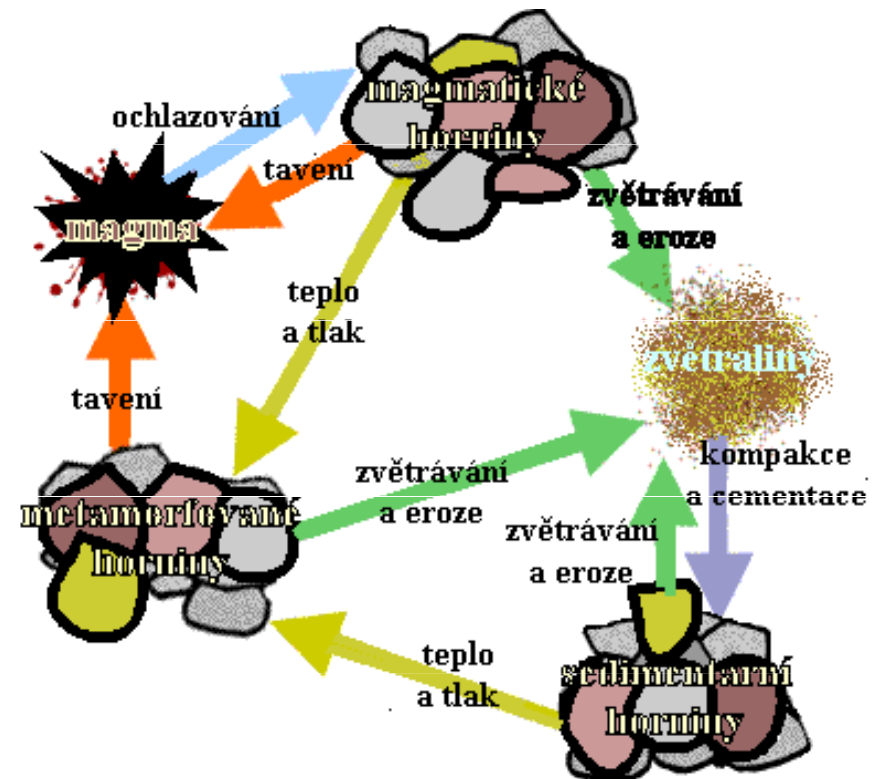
magmatické horniny

ochlazování

tavení

magma

zvětrávání a eroze

teplo a tlak

zvětraliny

tavení

kompakce a cementace

zvětrávání a eroze

metamorfované horniny

zvětrávání a eroze

teplo a tlak

sedimentární horniny